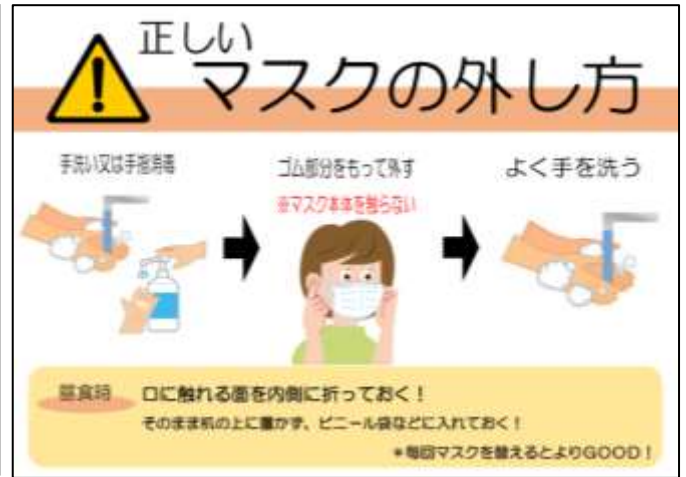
正しい
マスクの外し方

手洗い又は手指消毒

ゴム部分をもって外す
※マスク本体を触らない

よく手を洗う

昼食時　口に触れる面を内側に折っておく！
そのまま机の上に置かず、ビニール袋などに入れておく！
＊毎回マスクを替えるとよりGOOD！